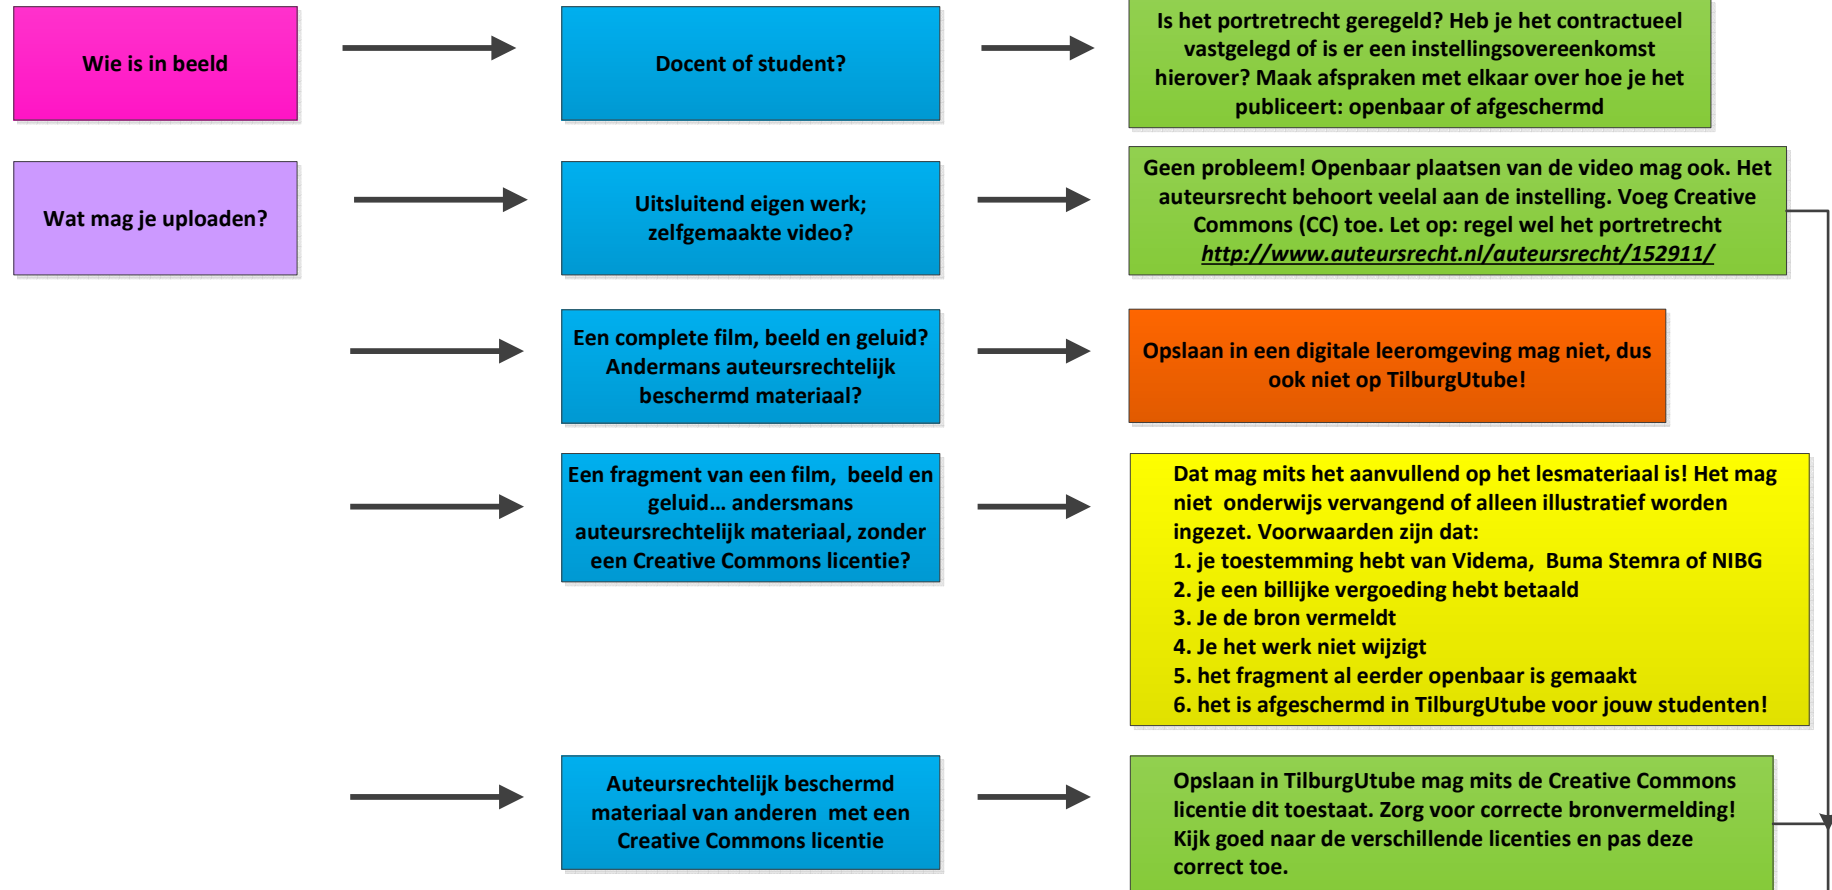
Wie is in beeld

Docent of student?

Is het portretrecht geregeld? Heb je het contractueel vastgelegd of is er een instellingsovereenkomst hierover? Maak afspraken met elkaar over hoe je het publiceert: openbaar of afgeschermd

Wat mag je uploaden?

Uitsluitend eigen werk; zelfgemaakte video?

Geen probleem! Openbaar plaatsen van de video mag ook. Het auteursrecht behoort veelal aan de instelling. Voeg Creative Commons (CC) toe. Let op: regel wel het portretrecht http://www.auteursrecht.nl/auteursrecht/152911/

Een complete film, beeld en geluid? Andermans auteursrechtelijk beschermd materiaal?

Opslaan in een digitale leeromgeving mag niet, dus ook niet op TilburgUtube!

Een fragment van een film, beeld en geluid… andersmans auteursrechtelijk materiaal, zonder een Creative Commons licentie?

Dat mag mits het aanvullend op het lesmateriaal is! Het mag niet onderwijs vervangend of alleen illustratief worden ingezet. Voorwaarden zijn dat:
1. je toestemming hebt van Videma, Buma Stemra of NIBG
2. je een billijke vergoeding hebt betaald
3. Je de bron vermeldt
4. Je het werk niet wijzigt
5. het fragment al eerder openbaar is gemaakt
6. het is afgeschermd in TilburgUtube voor jouw studenten!

Auteursrechtelijk beschermd materiaal van anderen met een Creative Commons licentie

Opslaan in TilburgUtube mag mits de Creative Commons licentie dit toestaat. Zorg voor correcte bronvermelding! Kijk goed naar de verschillende licenties en pas deze correct toe.